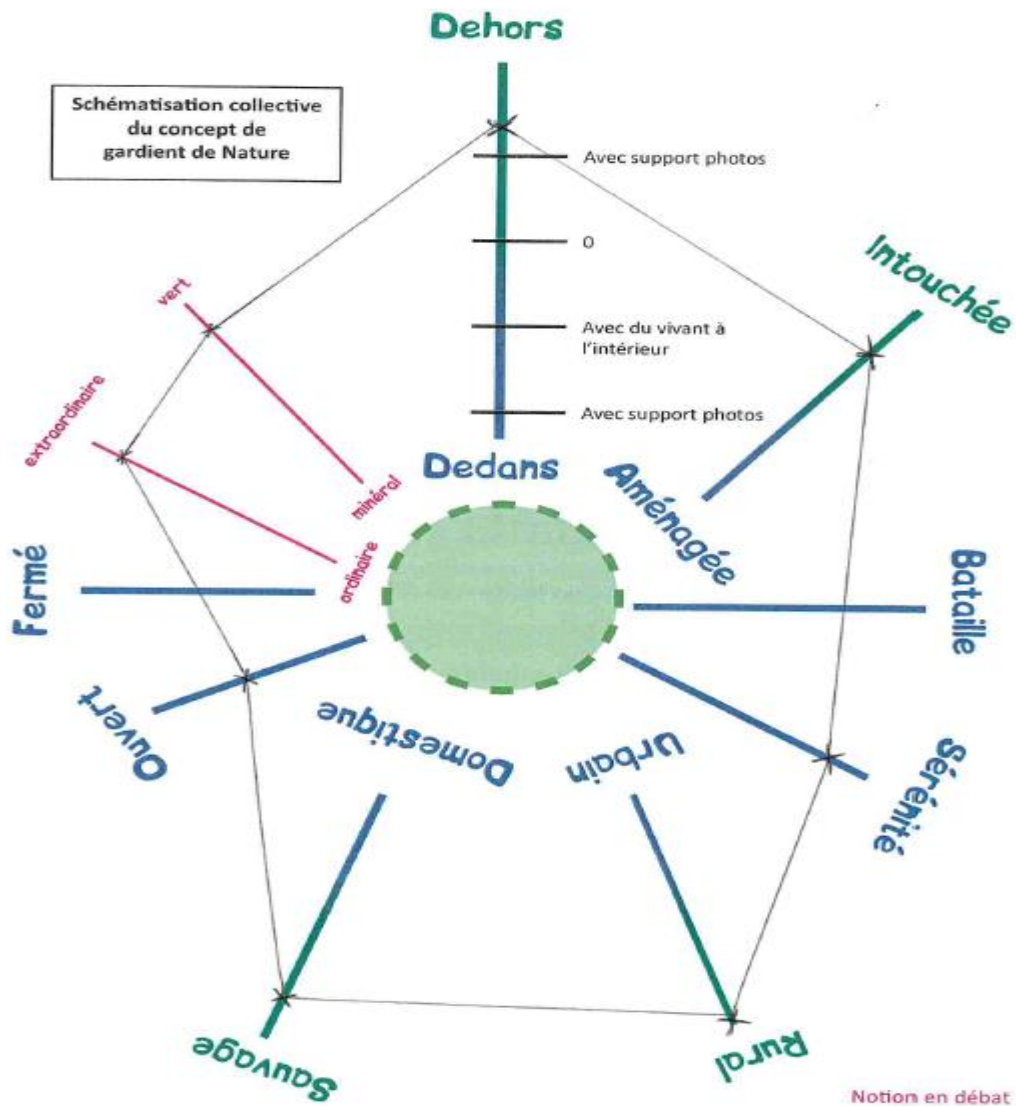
Schématisation collective du concept de gardient de Nature

Dehors

Avec support photos

0

Avec du vivant à l'intérieur

Avec support photos

Dedans

Intouchée

Aménagée

vert

minéral

extraordinaire

ordinaire

Fermé

Bataille

Ouvert

Domestique

Urbain

Sérénité

Sauvage

Rural

Notion en débat